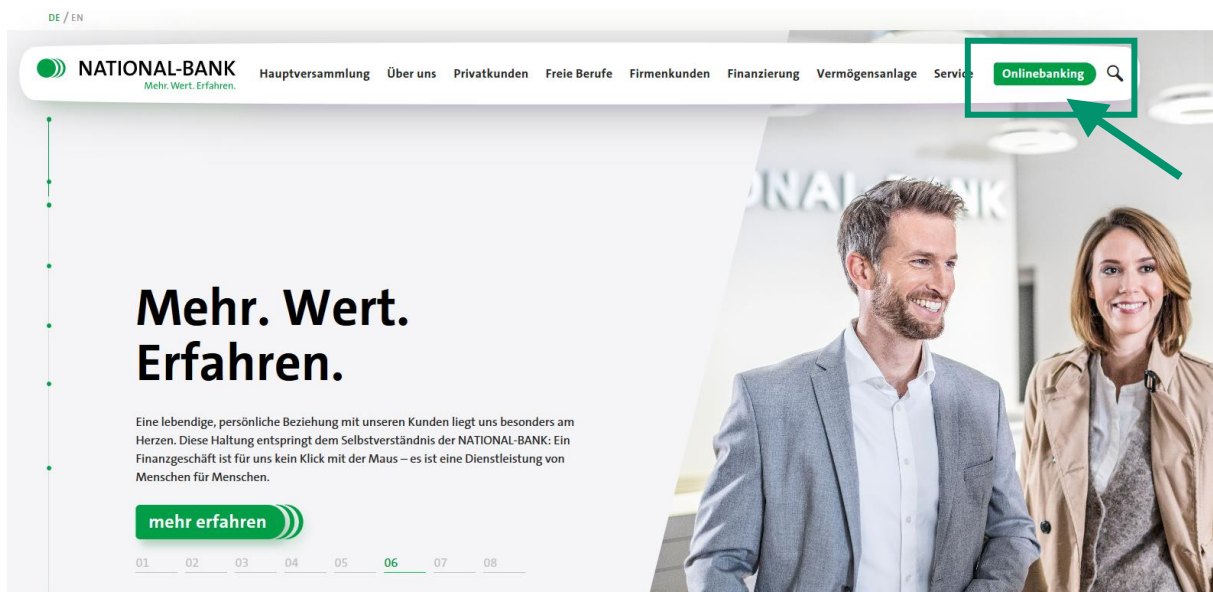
DE / EN

NATIONAL-BANK
Mehr. Wert. Erfahren.

Hauptversammlung Über uns Privatkunden Freie Berufe Firmenkunden Finanzierung Vermögensanlage Servic Onlinebanking

NAL-BANK

Mehr. Wert. Erfahren.

Eine lebendige, persönliche Beziehung mit unseren Kunden liegt uns besonders am Herzen. Diese Haltung entspringt dem Selbstverständnis der NATIONAL-BANK: Ein Finanzgeschäft ist für uns kein Klick mit der Maus – es ist eine Dienstleistung von Menschen für Menschen.

mehr erfahren

01 02 03 04 05 06 07 08